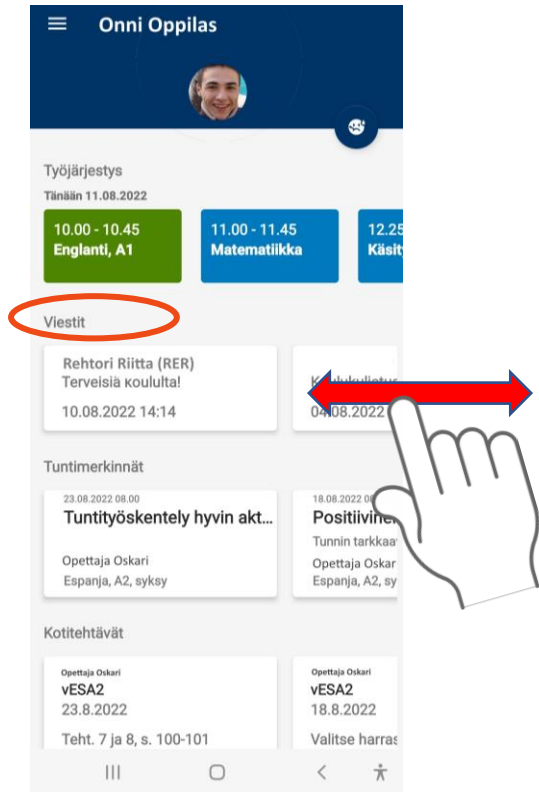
Onni Oppilas

Työjärjestys

Tänään 11.08.2022

10.00 - 10.45
Englanti, A1

11.00 - 11.45
Matematiikka

12.25
Käsit

Viestit

Rehtori Riitta (RER)
Terveisiä koululta!
10.08.2022 14:14

Kouluk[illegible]
04.08.2022

Tuntimerkinnät

23.08.2022 08.00
Tuntityöskentely hyvin akt...
Opettaja Oskari
Espanja, A2, syksy

18.08.2022 08.00
Positiivinen
Tunnin tarkkaa
Opettaja Oskar
Espanja, A2, sy

Kotitehtävät

Opettaja Oskari
vESA2
23.8.2022
Teht. 7 ja 8, s. 100-101

Opettaja Oskari
vESA2
18.8.2022
Valitse harras